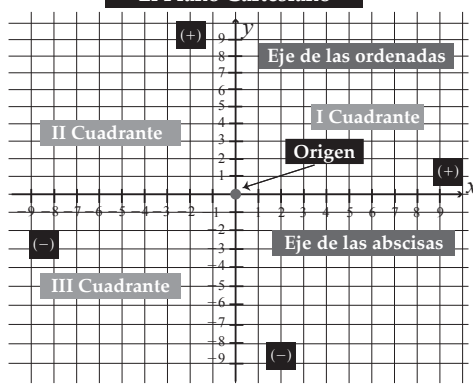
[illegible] Plano Cartesiano

(+)
y
9
8
7
6
5
4
3
2
1
Eje de las ordenadas
I Cuadrante
II Cuadrante
Origen
(+)
x
−9 −8 −7 −6 −5 −4 −3 −2 −1 1 2 3 4 5 6 7 8 9
(−)
−1
−2
−3
−4
−5
−6
−7
−8
−9
Eje de las abscisas
III Cuadrante
(−)